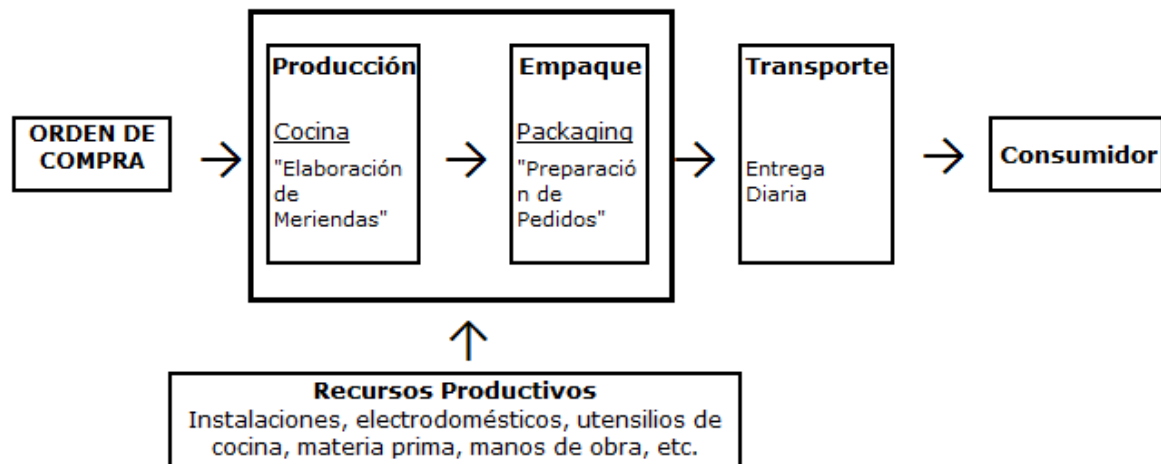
ORDEN DE COMPRA

Producción

Cocina

"Elaboración de Meriendas"

Empaque

Packaging

"Preparación de Pedidos"

Transporte

Entrega Diaria

Consumidor

Recursos Productivos
Instalaciones, electrodomésticos, utensilios de cocina, materia prima, manos de obra, etc.